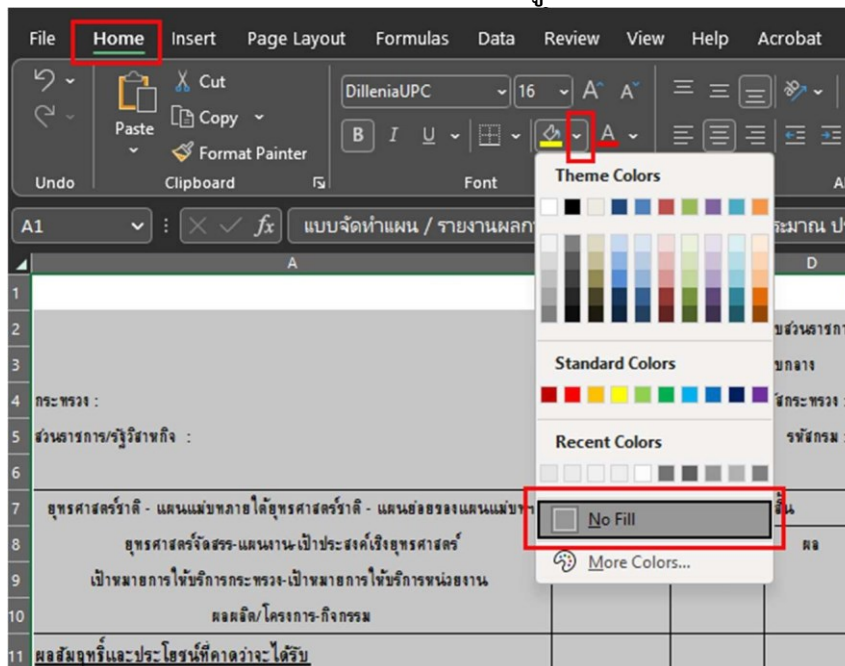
File Home Insert Page Layout Formulas Data Review View Help Acrobat

Undo

Paste
Cut
Copy
Format Painter
Clipboard

DilleniaUPC 16
B I U
Font

Theme Colors

Standard Colors

Recent Colors

No Fill

More Colors...

A1 fx แบบจัดทำแผน / รายงานผลก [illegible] ระมาณ ป

A D

1
2 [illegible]ส่วนราชกา
3 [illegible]บกลาง
4 กระทรวง : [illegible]รัสกระทรวง
5 ส่วนราชการ/รัฐวิสาหกิจ : รหัสกรม
6
7 ยุทธศาสตร์ชาติ - แผนแม่บทภายใต้ยุทธศาสตร์ชาติ - แผนย่อยของแผนแม่บท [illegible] สิ้น
8 ยุทธศาสตร์จัดสรร-แผนงาน-เป้าประสงค์เชิงยุทธศาสตร์ ผล
9 เป้าหมายการให้บริการกระทรวง-เป้าหมายการให้บริการหน่วยงาน
10 ผลผลิต/โครงการ-กิจกรรม
11 ผลสัมฤทธิ์และประโยชน์ที่คาดว่าจะได้รับ